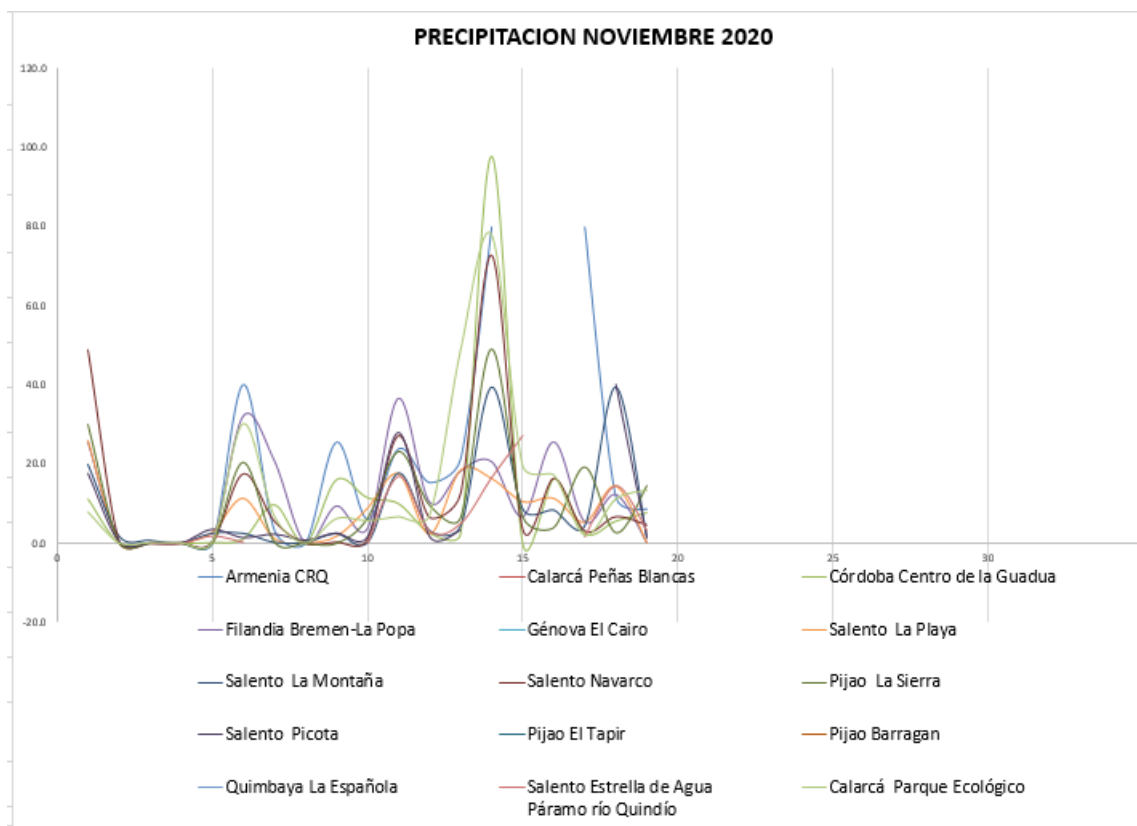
PRECIPITACION NOVIEMBRE 2020

120.0
100.0
80.0
60.0
40.0
20.0
0.0
-20.0

0
5
10
15
20
25
30

Armenia CRQ
Calarcá Peñas Blancas
Córdoba Centro de la Guadua
Filandia Bremen-La Popa
Génova El Cairo
Salento La Playa
Salento La Montaña
Salento Navarco
Pijao La Sierra
Salento Picota
Pijao El Tapir
Pijao Barragan
Quimbaya La Española
Salento Estrella de Agua Páramo río Quindío
Calarcá Parque Ecológico